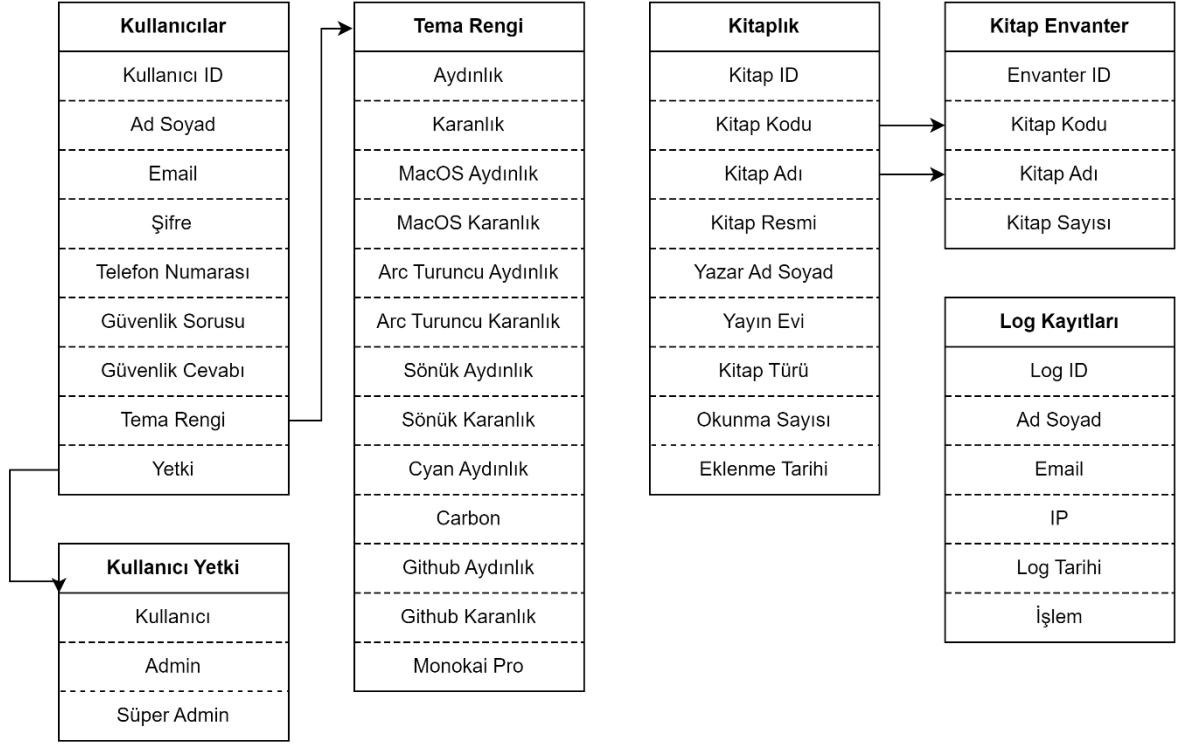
Kullanıcılar
Kullanıcı ID
Ad Soyad
Email
Şifre
Telefon Numarası
Güvenlik Sorusu
Güvenlik Cevabı
Tema Rengi
Yetki

Kullanıcı Yetki
Kullanıcı
Admin
Süper Admin

Tema Rengi
Aydınlık
Karanlık
MacOS Aydınlık
MacOS Karanlık
Arc Turuncu Aydınlık
Arc Turuncu Karanlık
Sönük Aydınlık
Sönük Karanlık
Cyan Aydınlık
Carbon
Github Aydınlık
Github Karanlık
Monokai Pro

Kitaplık
Kitap ID
Kitap Kodu
Kitap Adı
Kitap Resmi
Yazar Ad Soyad
Yayın Evi
Kitap Türü
Okunma Sayısı
Eklenme Tarihi

Kitap Envanter
Envanter ID
Kitap Kodu
Kitap Adı
Kitap Sayısı

Log Kayıtları
Log ID
Ad Soyad
Email
IP
Log Tarihi
İşlem